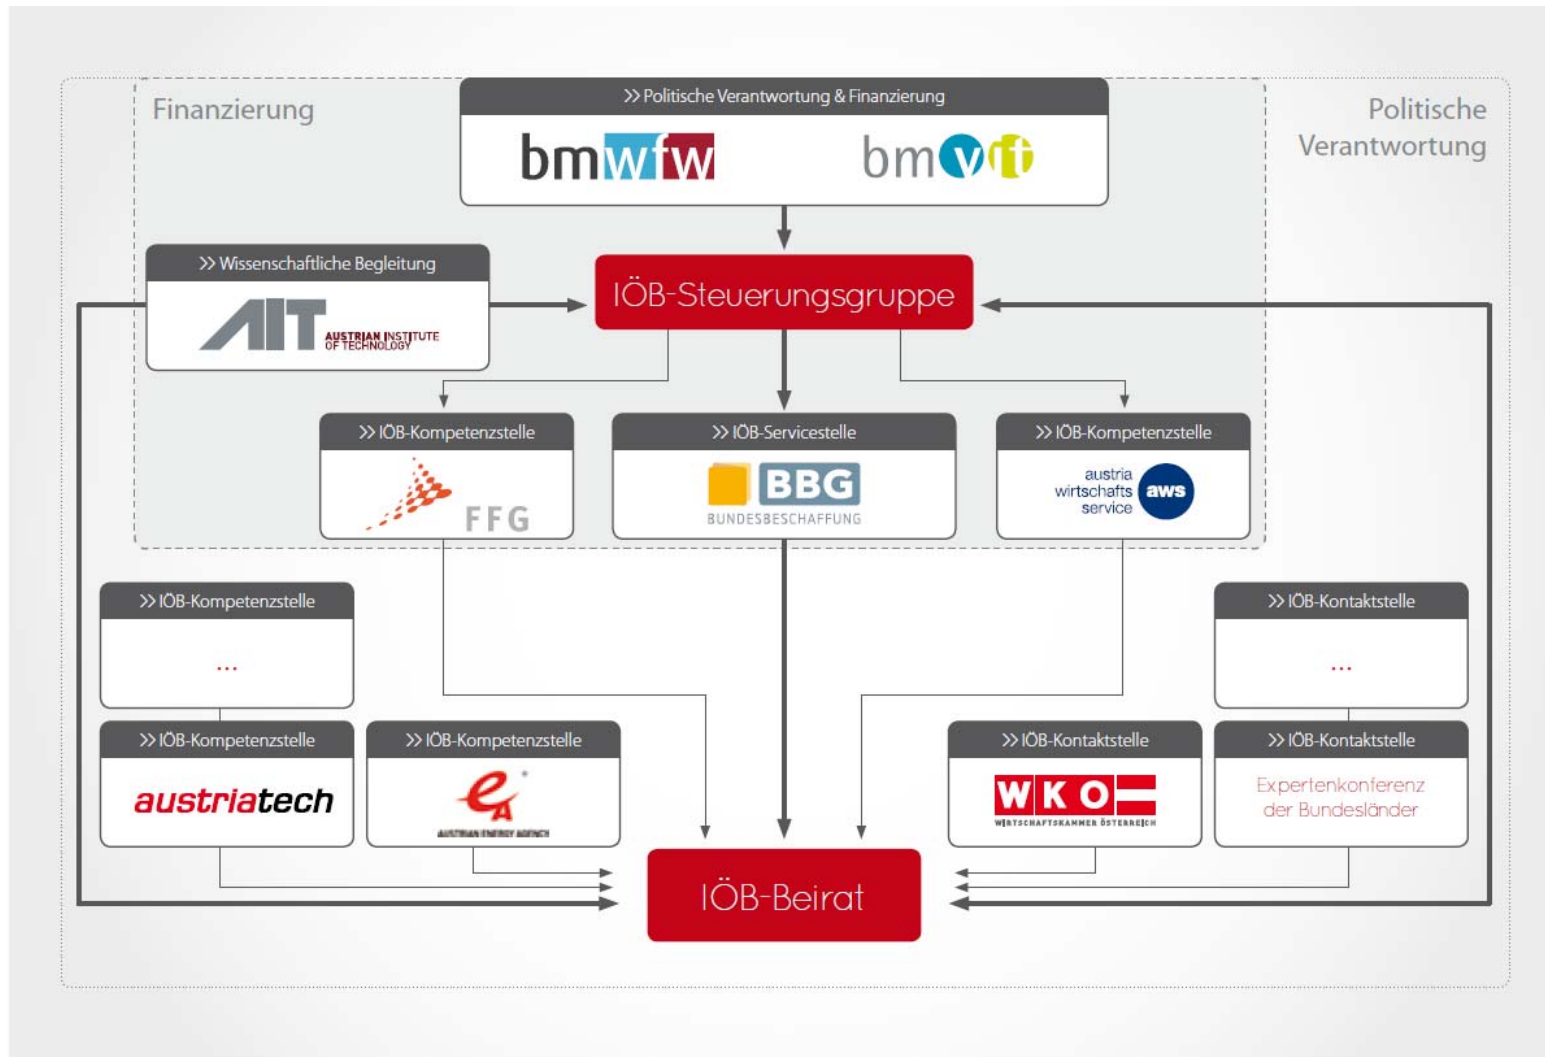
Finanzierung

>> Politische Verantwortung & Finanzierung

bmwfw

bmvit

Politische Verantwortung

>> Wissenschaftliche Begleitung

AIT AUSTRIAN INSTITUTE OF TECHNOLOGY

IÖB-Steuerungsgruppe

>> IÖB-Kompetenzstelle

FFG

>> IÖB-Servicestelle

BBG BUNDESBESCHAFFUNG

>> IÖB-Kompetenzstelle

austria wirtschafts service aws

>> IÖB-Kompetenzstelle

...

>> IÖB-Kontaktstelle

...

>> IÖB-Kompetenzstelle

austriatech

>> IÖB-Kompetenzstelle

eA AUSTRIAN ENERGY AGENCY

>> IÖB-Kontaktstelle

WKO WIRTSCHAFTSKAMMER ÖSTERREICH

>> IÖB-Kontaktstelle

Expertenkonferenz der Bundesländer

IÖB-Beirat